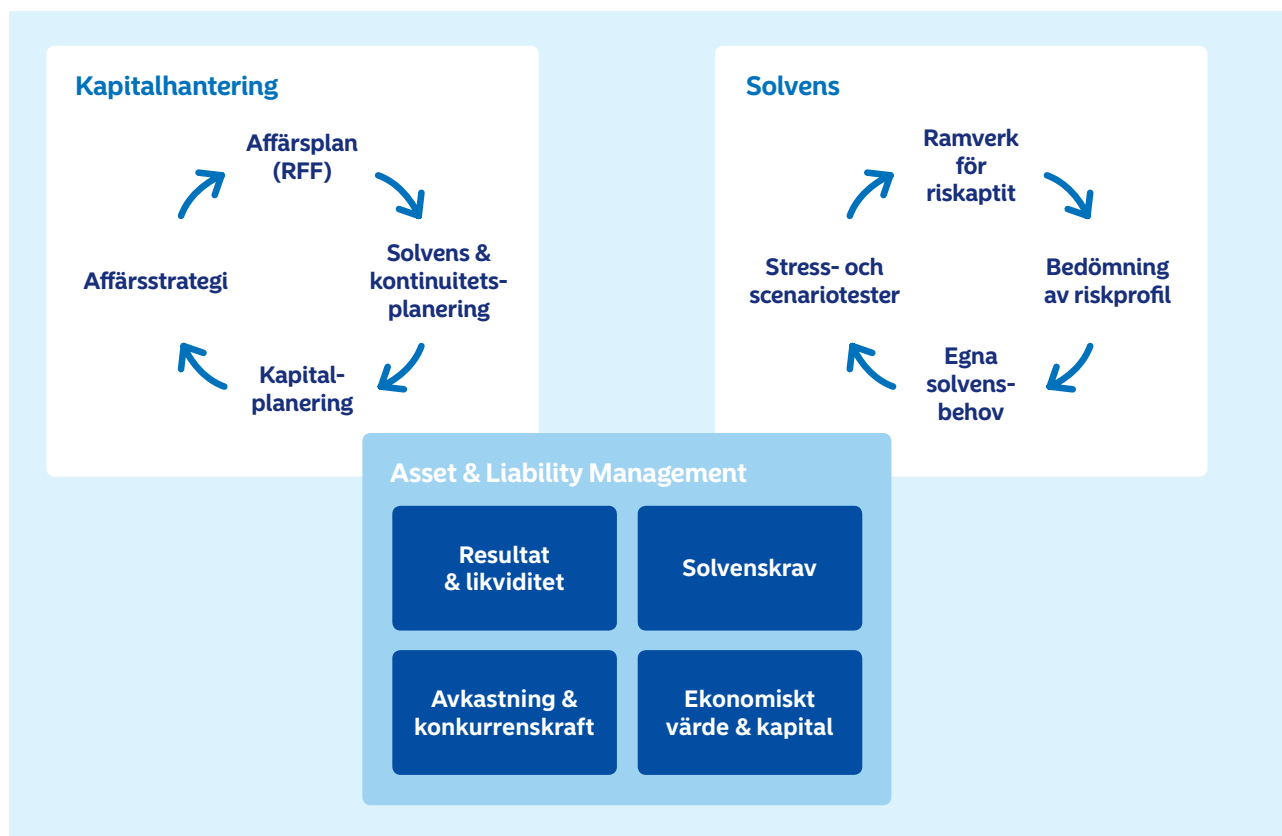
Kapitalhantering

Affärsplan (RFF)

Solvens & kontinuitetsplanering

Kapitalplanering

Affärsstrategi

Solvens

Ramverk för riskaptit

Bedömning av riskprofil

Egna solvensbehov

Stress- och scenariotester

Asset & Liability Management

Resultat & likviditet

Solvenskrav

Avkastning & konkurrenskraft

Ekonomiskt värde & kapital